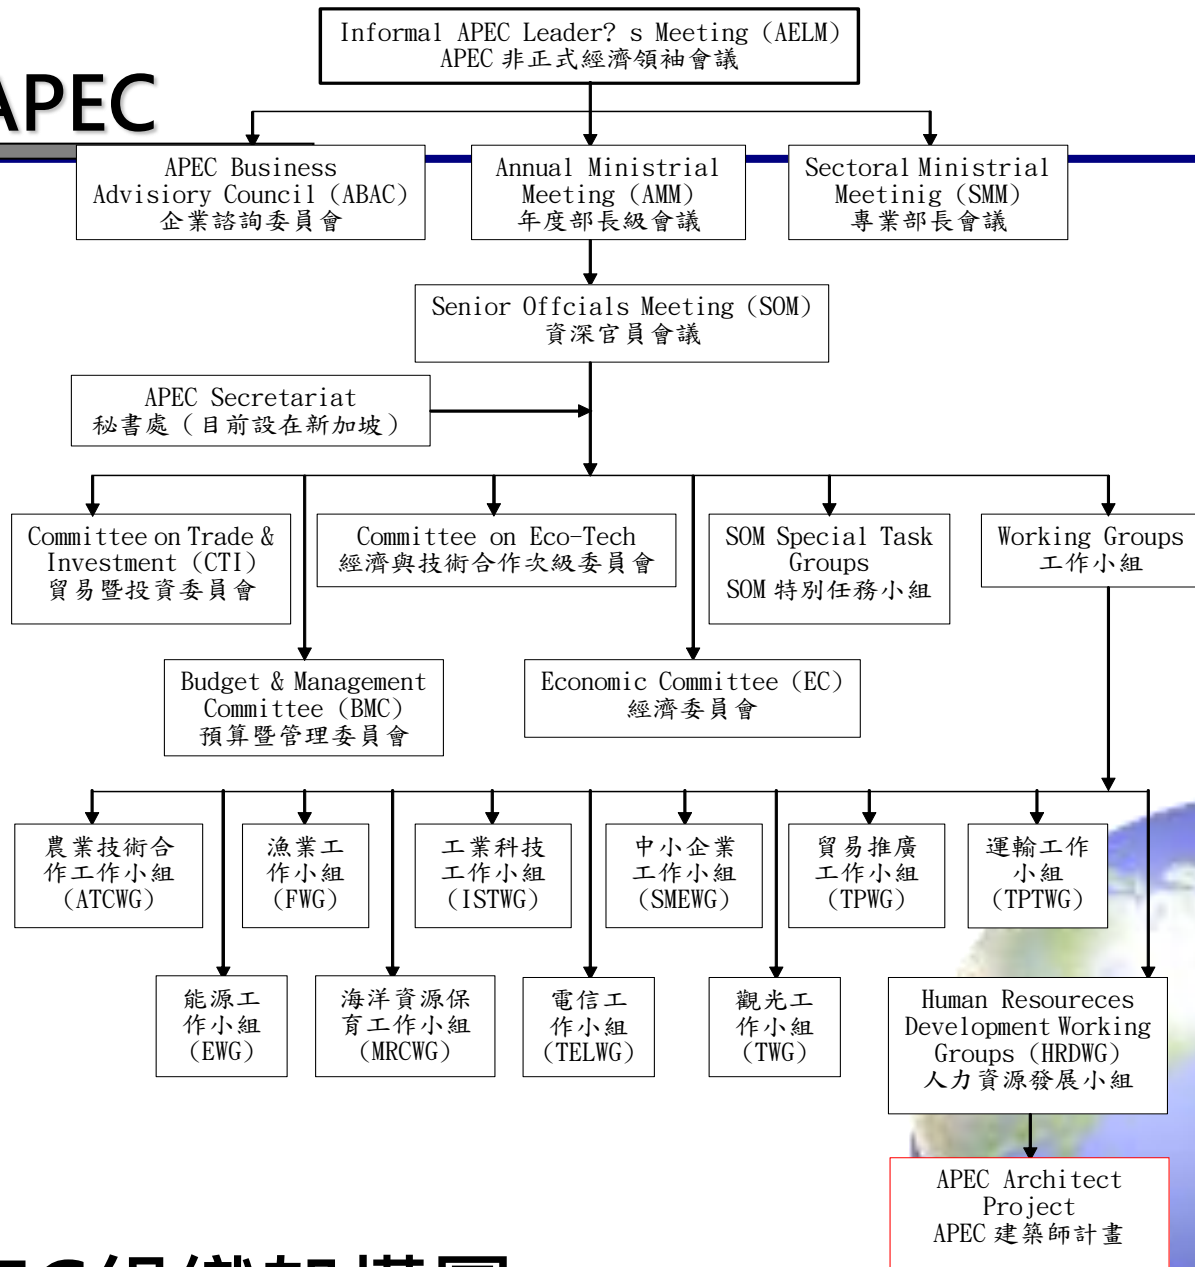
APEC

Informal APEC Leader? s Meeting (AELM)
APEC 非正式經濟領袖會議

APEC Business Advisory Council (ABAC)
企業諮詢委員會

Annual Ministrial Meeting (AMM)
年度部長級會議

Sectoral Ministrial Meetinig (SMM)
專業部長會議

Senior Offcials Meeting (SOM)
資深官員會議

APEC Secretariat
秘書處(目前設在新加坡)

Committee on Trade & Investment (CTI)
貿易暨投資委員會

Committee on Eco-Tech
經濟與技術合作次級委員會

SOM Special Task Groups
SOM 特別任務小組

Working Groups
工作小組

Budget & Management Committee (BMC)
預算暨管理委員會

Economic Committee (EC)
經濟委員會

農業技術合作工作小組 (ATCWG)

漁業工作小組 (FWG)

工業科技工作小組 (ISTWG)

中小企業工作小組 (SMEWG)

貿易推廣工作小組 (TPWG)

運輸工作小組 (TPTWG)

能源工作小組 (EWG)

海洋資源保育工作小組 (MRCWG)

電信工作小組 (TELWG)

觀光工作小組 (TWG)

Human Resoureces Development Working Groups (HRDWG)
人力資源發展小組

APEC Architect Project
APEC 建築師計畫

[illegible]